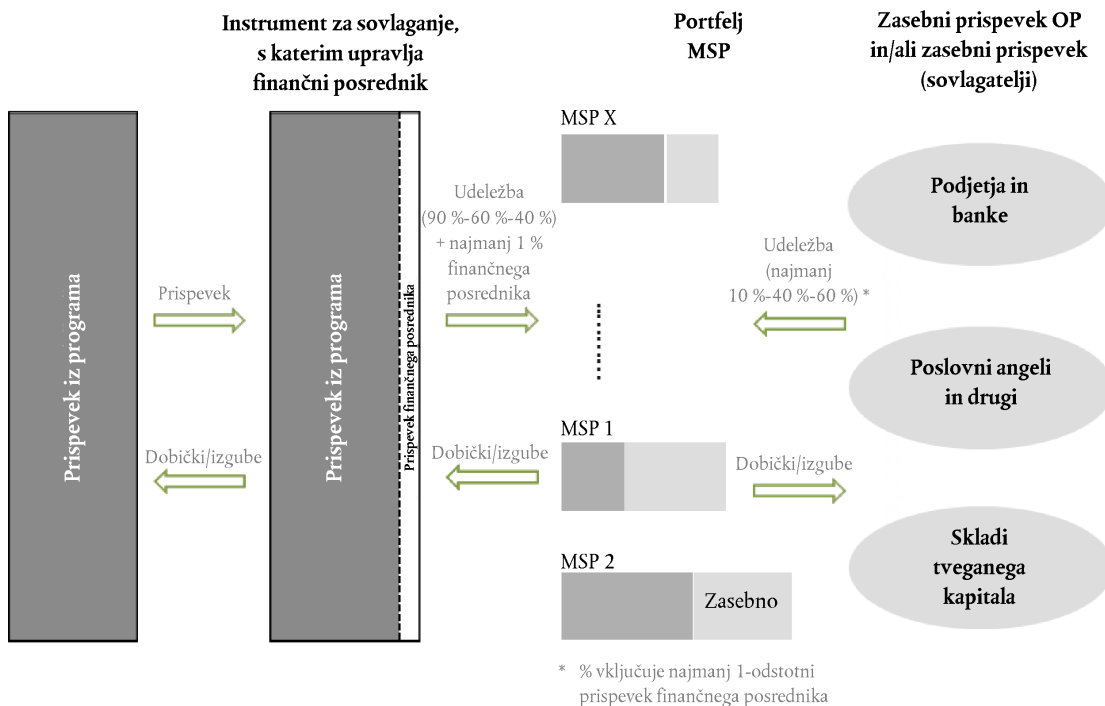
Instrument za sovlaganje, s katerim upravlja finančni posrednik

Portfelj MSP

Zasebni prispevek OP in/ali zasebni prispevek (sovlagatelji)

Prispevek iz programa

Prispevek

Prispevek iz programa

Prispevek finančnega posrednika

Dobički/izgube

Dobički/izgube

Udeležba (90 %-60 %-40 %) + najmanj 1 % finančnega posrednika

MSP X

MSP 1

MSP 2

Zasebno

Udeležba (najmanj 10 %-40 %-60 %) *

Dobički/izgube

Podjetja in banke

Poslovni angeli in drugi

Skladi tveganega kapitala

* % vključuje najmanj 1-odstotni prispevek finančnega posrednika